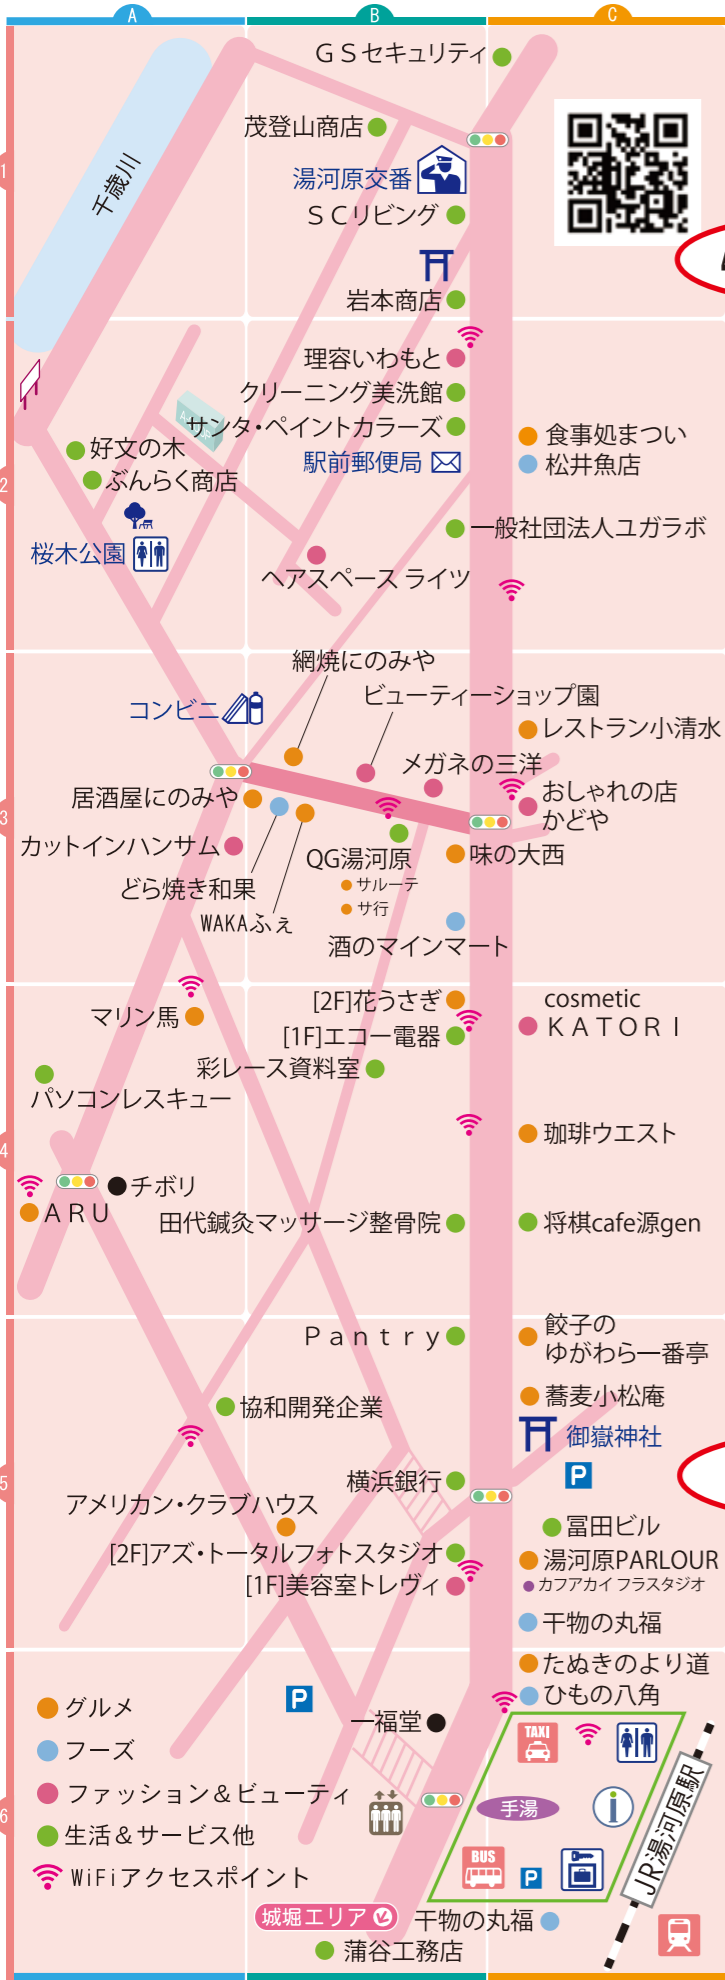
A
B
C
1
2
3
4
5
6

千歳川

ＧＳセキュリティ
茂登山商店
湯河原交番
ＳＣリビング
岩本商店
理容いわもと
クリーニング美洗館
サンタ・ペイントカラーズ
駅前郵便局
好文の木
ぶんらく商店
桜木公園
食事処まつい
松井魚店
一般社団法人ユガラボ
ヘアスペース ライツ
網焼にのみや
ビューティーショップ園
コンビニ
レストラン小清水
メガネの三洋
居酒屋にのみや
おしゃれの店
かどや
カットインハンサム
QG湯河原
味の大西
サルーテ
サ行
どら焼き和果
WAKAふぇ
酒のマインマート
[2F]花うさぎ
cosmetic
ＫＡＴＯＲＩ
マリン馬
[1F]エコー電器
彩レース資料室
パソコンレスキュー
珈琲ウエスト
チボリ
ＡＲＵ
田代鍼灸マッサージ整骨院
将棋cafe源gen
Ｐａｎｔｒｙ
餃子の
ゆがわら一番亭
蕎麦小松庵
協和開発企業
御嶽神社
横浜銀行
アメリカン・クラブハウス
冨田ビル
[2F]アズ・トータルフォトスタジオ
湯河原PARLOUR
カフアアカイ フラスタジオ
[1F]美容室トレヴィ
干物の丸福
たぬきのより道
ひもの八角
グルメ
フーズ
ファッション＆ビューティ
生活＆サービス他
WiFiアクセスポイント
一福堂
TAXI
手湯
BUS
JR湯河原駅
城堀エリア
干物の丸福
蒲谷工務店